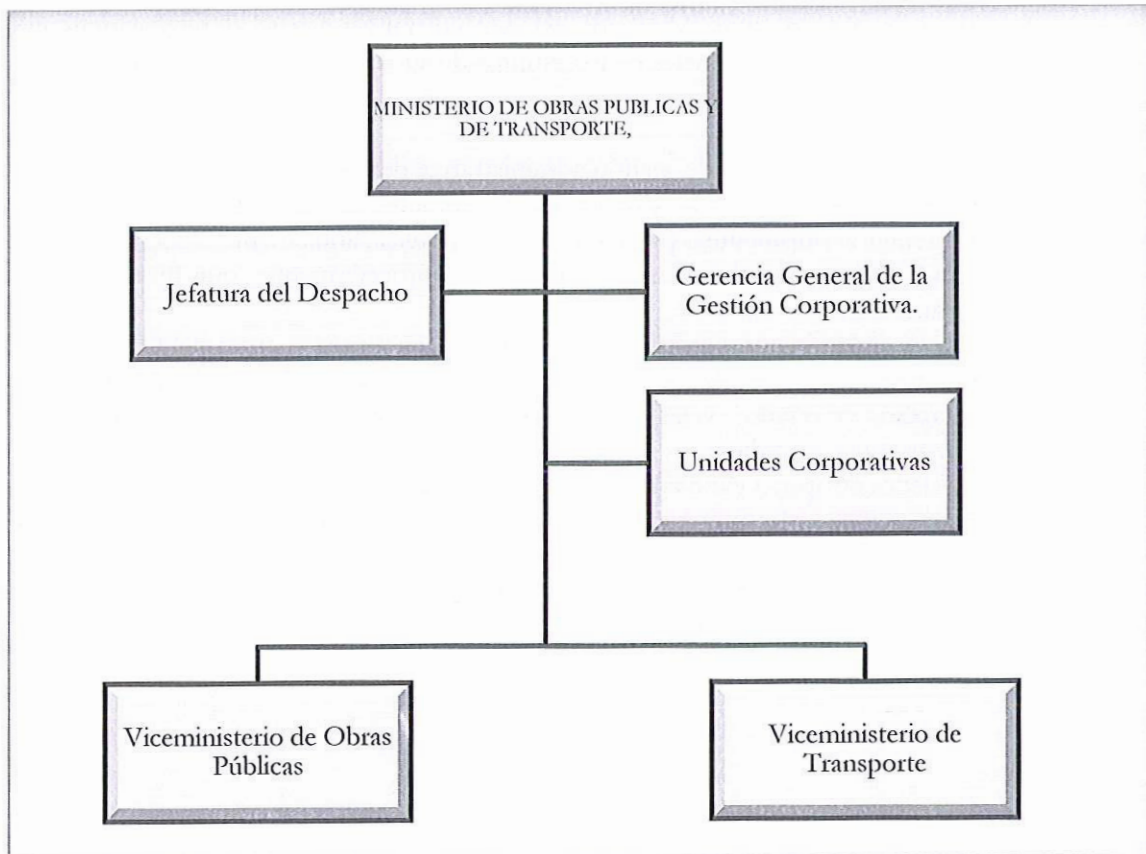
MINISTERIO DE OBRAS PUBLICAS Y DE TRANSPORTE,

Jefatura del Despacho

Gerencia General de la Gestión Corporativa.

Unidades Corporativas

Viceministerio de Obras Públicas

Viceministerio de Transporte